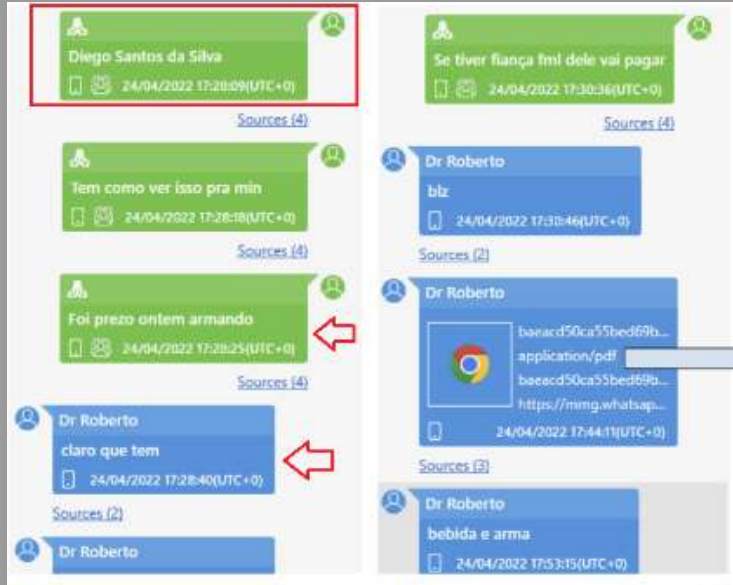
Diego Santos da Silva
24/04/2022 17:28:09(UTC+0)
Sources (4)

Tem como ver isso pra min
24/04/2022 17:28:18(UTC+0)
Sources (4)

Foi prezo ontem armando
24/04/2022 17:28:25(UTC+0)
Sources (4)

Dr Roberto
claro que tem
24/04/2022 17:28:40(UTC+0)
Sources (2)

Dr Roberto

Se tiver fiança fml dele vai pagar
24/04/2022 17:30:36(UTC+0)
Sources (4)

Dr Roberto
blz
24/04/2022 17:30:46(UTC+0)
Sources (2)

Dr Roberto
baeacd50ca55bed69b...
application/pdf
baeacd50ca55bed69b...
https://mmg.whatsap...
24/04/2022 17:44:11(UTC+0)
Sources (3)

Dr Roberto
bebida e arma
24/04/2022 17:53:15(UTC+0)